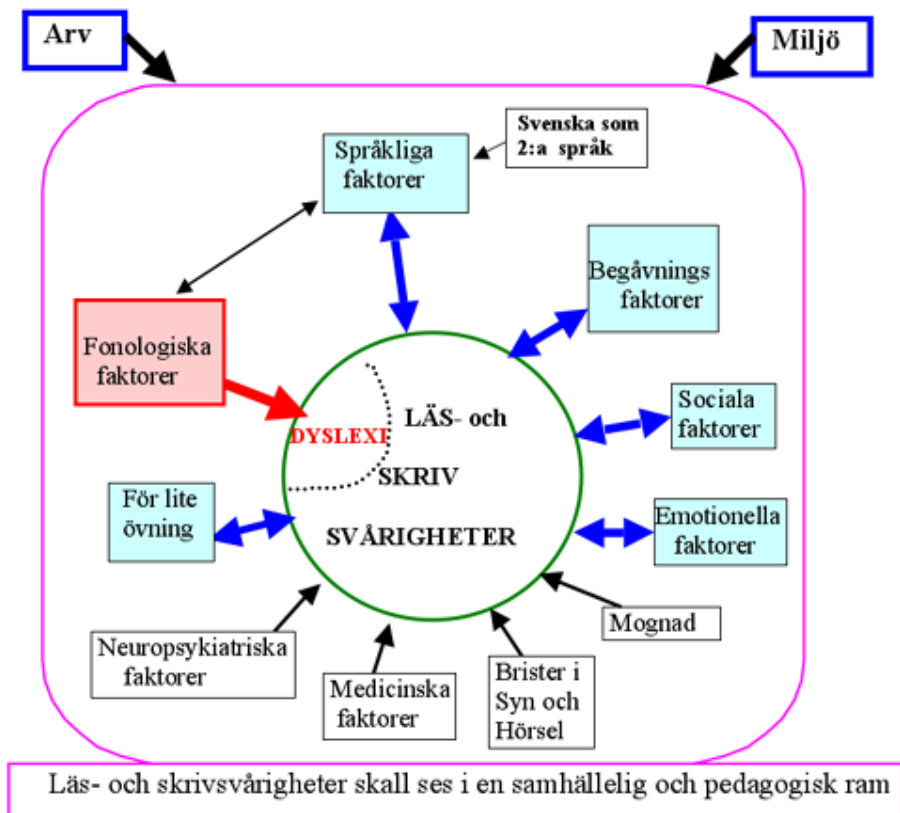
Arv

Miljö

Språkliga faktorer

Svenska som 2:a språk

Begåvnings faktorer

Fonologiska faktorer

DYSLEXI

LÄS- och

SKRIV

SVÅRIGHETER

Sociala faktorer

För lite övning

Emotionella faktorer

Mognad

Neuropsykiatriska faktorer

Medicinska faktorer

Brister i Syn och Hörsel

Läs- och skrivsvårigheter skall ses i en samhällelig och pedagogisk ram